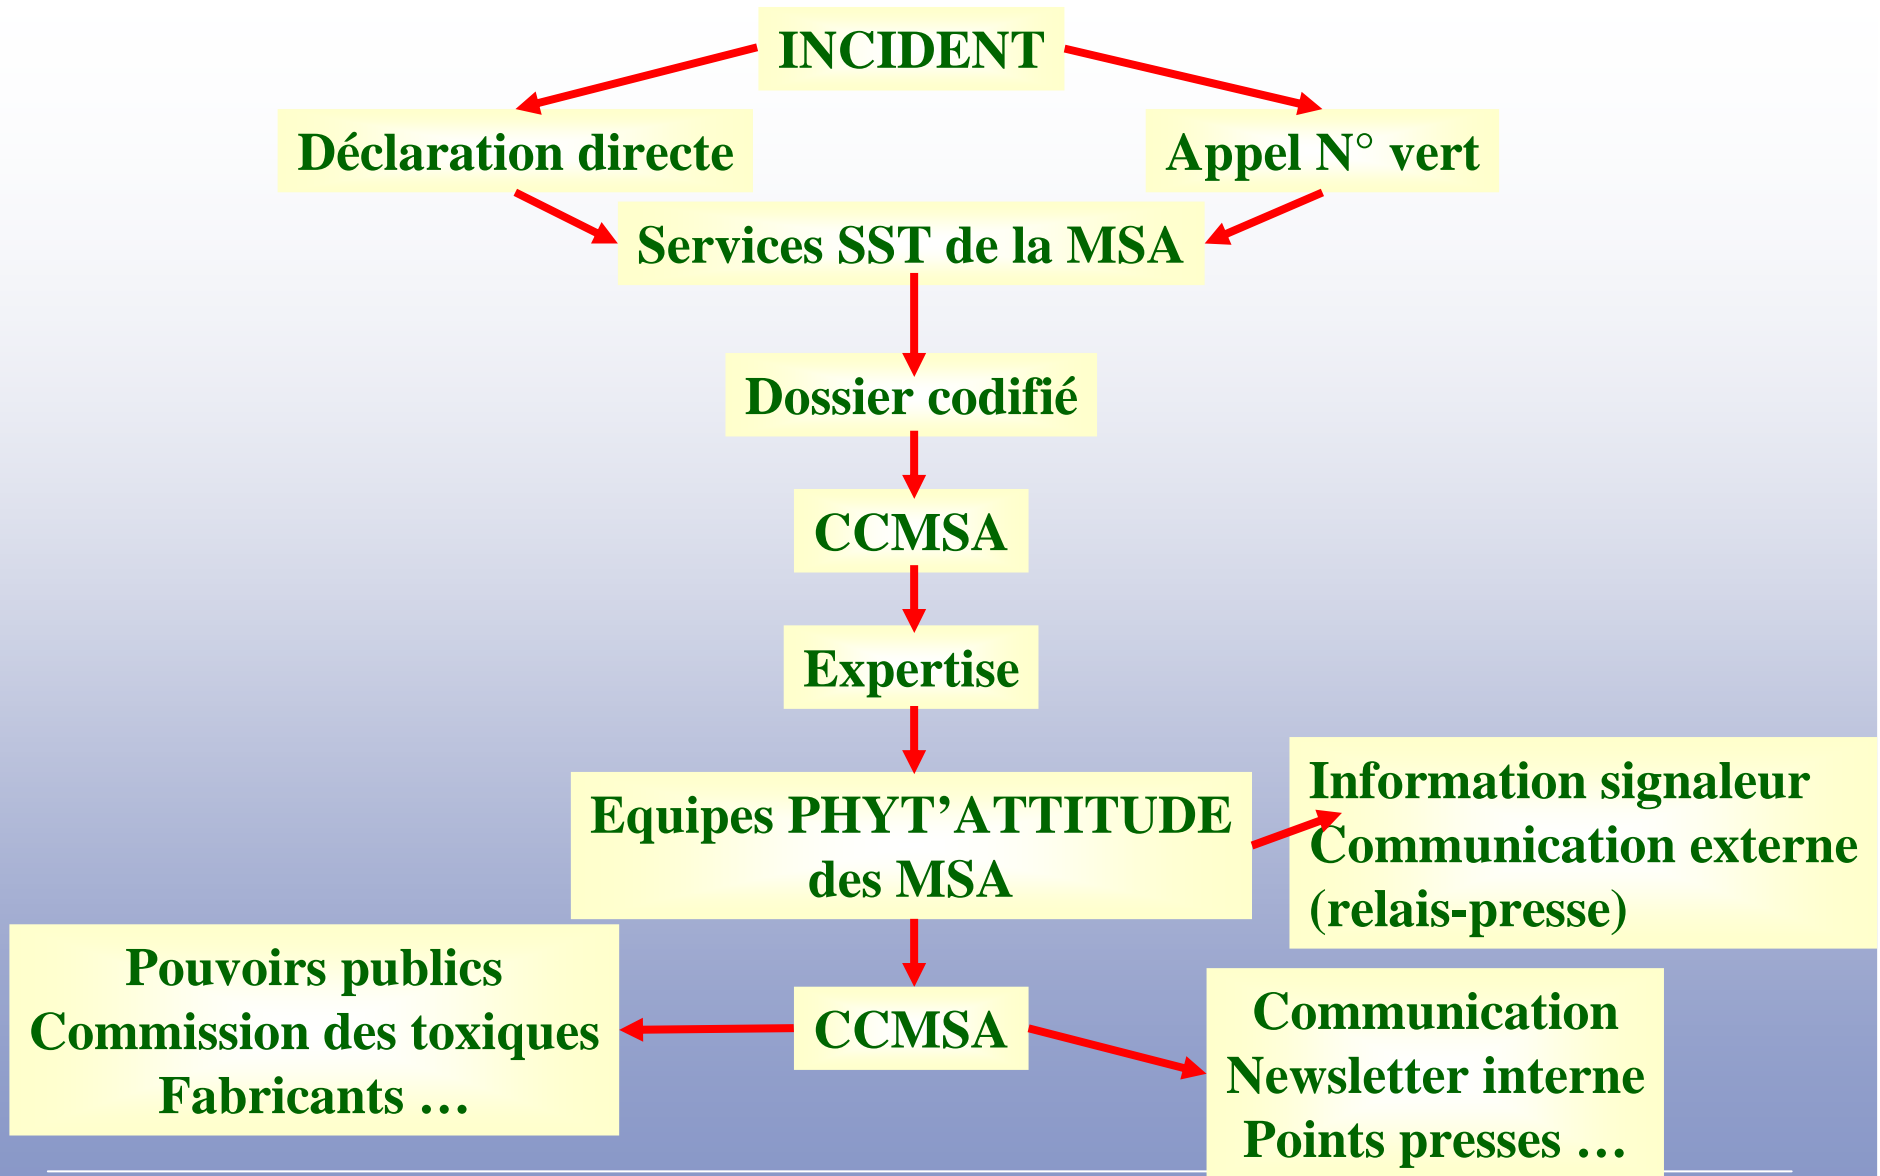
INCIDENT

Déclaration directe

Appel N° vert

Services SST de la MSA

Dossier codifié

CCMSA

Expertise

Equipes PHYT'ATTITUDE des MSA

Information signaleur
Communication externe
(relais-presse)

Pouvoirs publics
Commission des toxiques
Fabricants …

CCMSA

Communication
Newsletter interne
Points presses …